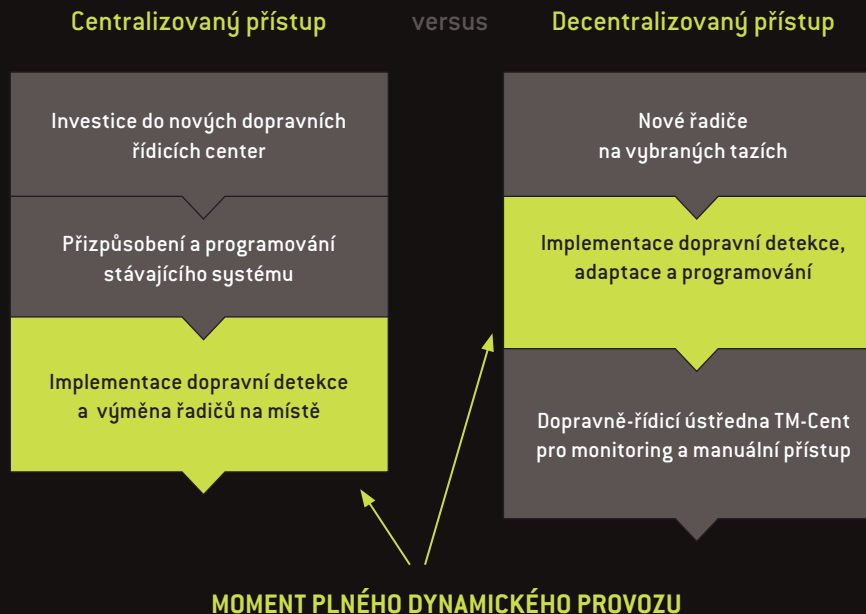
Centralizovaný přístup

versus

Decentralizovaný přístup

Investice do nových dopravních řídicích center

Přizpůsobení a programování stávajícího systému

Implementace dopravní detekce a výměna řadičů na místě

Nové řadiče na vybraných tazích

Implementace dopravní detekce, adaptace a programování

Dopravně-řídicí ústředna TM-Cent pro monitoring a manuální přístup

MOMENT PLNÉHO DYNAMICKÉHO PROVOZU